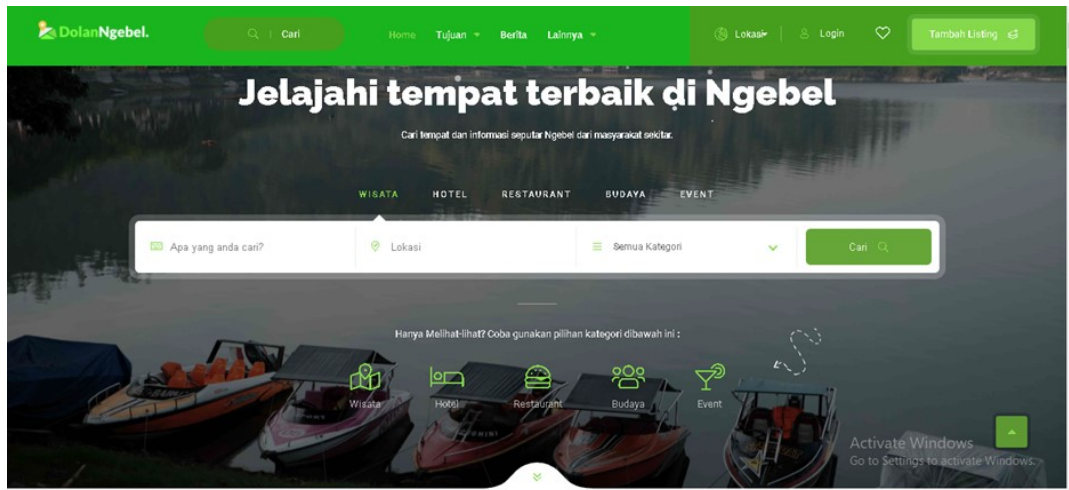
DolanNgebel.

Cari

Home Tujuan Berita Lainnya

Lokasi Login

Tambah Listing

Jelajahi tempat terbaik di Ngebel

Cari tempat dan informasi seputar Ngebel dari masyarakat sekitar.

WISATA HOTEL RESTAURANT BUDAYA EVENT

Apa yang anda cari?

Lokasi

Semua Kategori

Cari

Hanya Melihat-lihat? Coba gunakan pilihan kategori dibawah ini :

Wisata Hotel Restaurant Budaya Event

Activate Windows
Go to Settings to activate Windows.